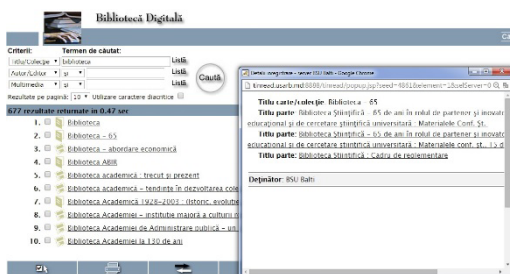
Bibliotecă Digitală

Criterii: Termen de căutat:
Titlu/Colecţie biblioteca Listă
Autor/Editor și Listă
Multimedia și Listă
Caută
Rezultate pe pagină: 10 Utilizare caractere diacritice

677 rezultate returnate în 0.47 sec
1. Biblioteca
2. Biblioteca - 65
3. Biblioteca - abordare economică
4. Biblioteca ABIR
5. Biblioteca academică : trecut și prezent
6. Biblioteca academică - tendinţe în dezvoltarea cole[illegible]
7. Biblioteca Academică 1928-2003 : (Istoric, evoluţie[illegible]
8. Biblioteca Academiei - instituţie majoră a culturii r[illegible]
9. Biblioteca Academiei de Administrare publică - un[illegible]
10. Biblioteca Academiei la 130 de ani

Detalii înregistrare - server USB Balti - Google Chrome
tinread.usarb.md:8888/tinread/popup.jsp?seed=4851&element=2&selServer=0

Titlu carte/colecţie: Biblioteca - 65
Titlu parte: Biblioteca Ştiinţifică - 65 de ani în rolul de partener şi inovat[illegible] educaţional şi de cercetare ştiinţifică universitară : Materialele Conf. Şt.
Titlu parte: Biblioteca Ştiinţifică - 65 de ani în rolul de partener şi inovat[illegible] educaţional şi de cercetare ştiinţifică universitară : Materialele conf. Ştiinţ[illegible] 15 d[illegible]
Titlu parte: Biblioteca Ştiinţifică : Cadru de reglementare

Deţinător: BSU Balti